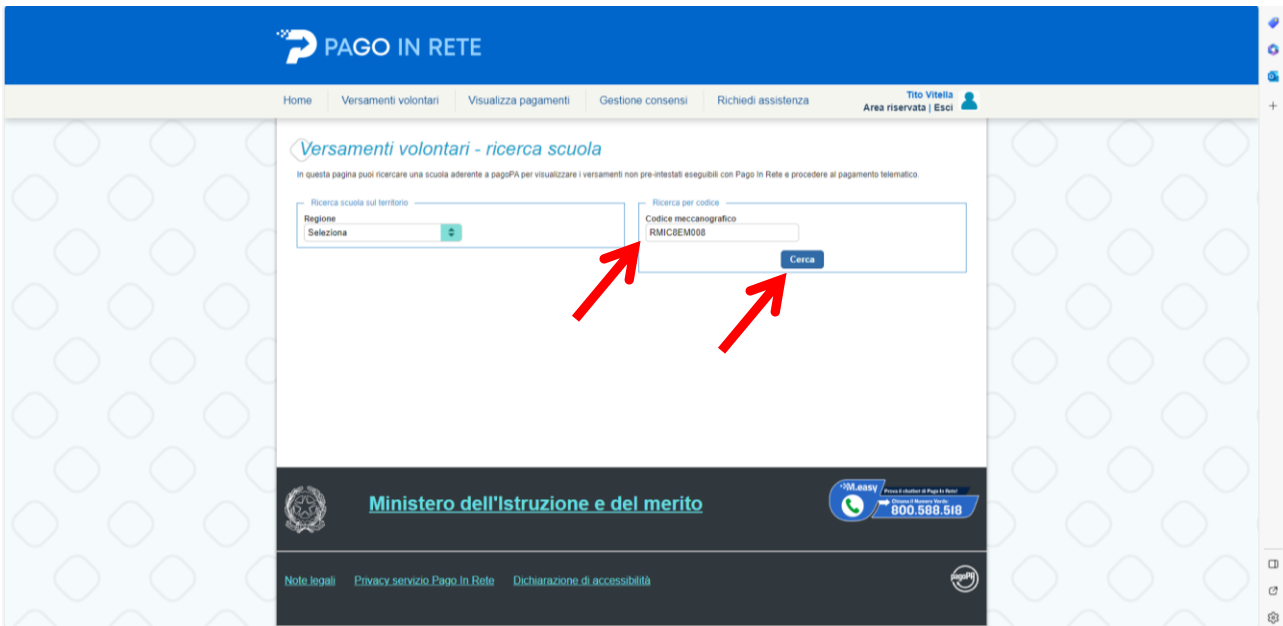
PAGO IN RETE

Home | Versamenti volontari | Visualizza pagamenti | Gestione consensi | Richiedi assistenza

Tito Vitella
Area riservata | Esci

Versamenti volontari - ricerca scuola

In questa pagina puoi ricercare una scuola aderente a pagoPA per visualizzare i versamenti non pre-intestati eseguibili con Pago In Rete e procedere al pagamento telematico.

Ricerca scuola sul territorio
Regione
Seleziona

Ricerca per codice
Codice meccanografico
RMIC8EM008
Cerca

Ministero dell'Istruzione e del merito

M.easy
Prova il chatbot di Pago In Rete!
Chiama il Numero Verde
800.588.518

Note legali | Privacy servizio Pago In Rete | Dichiarazione di accessibilità

pagoPA